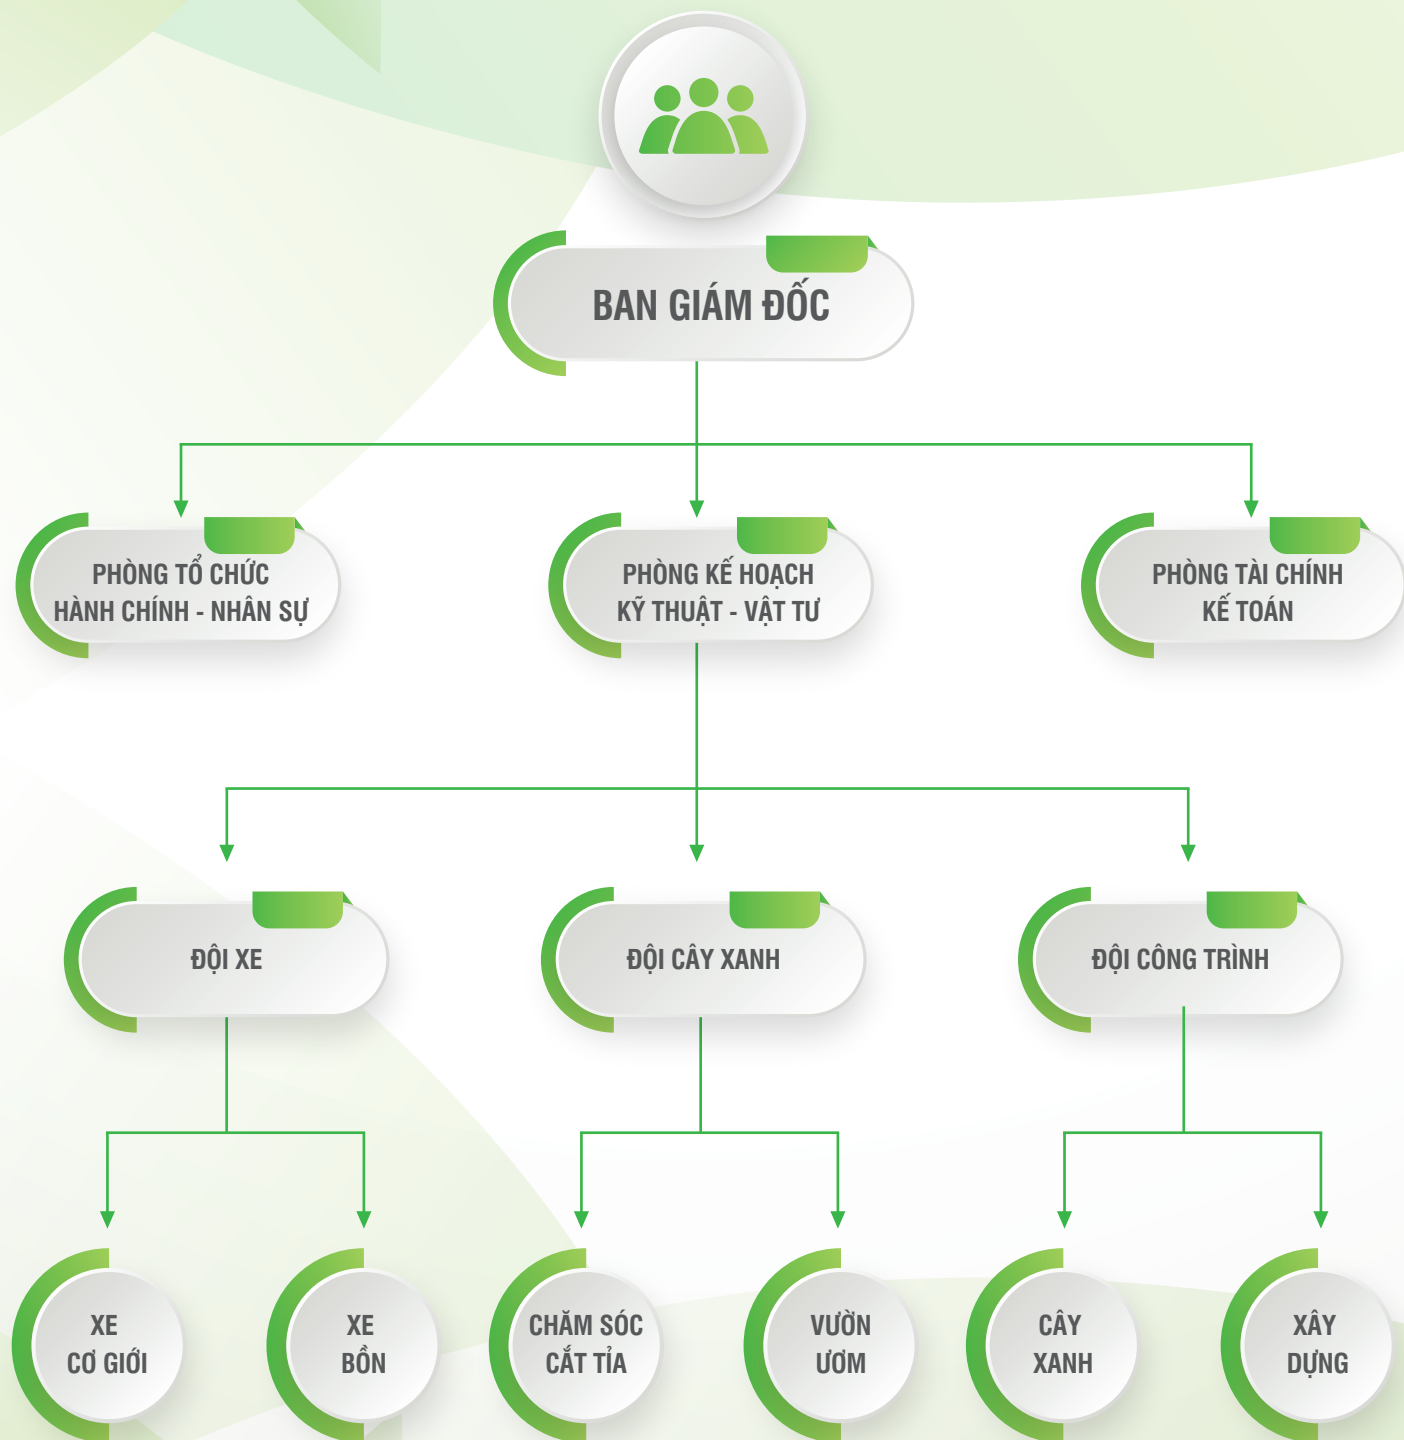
BAN GIÁM ĐỐC

PHÒNG TỔ CHỨC HÀNH CHÍNH - NHÂN SỰ

PHÒNG KẾ HOẠCH KỸ THUẬT - VẬT TƯ

PHÒNG TÀI CHÍNH KẾ TOÁN

ĐỘI XE

ĐỘI CÂY XANH

ĐỘI CÔNG TRÌNH

XE CƠ GIỚI

XE BỒN

CHĂM SÓC CẮT TỈA

VƯỜN ƯƠM

CÂY XANH

XÂY DỰNG